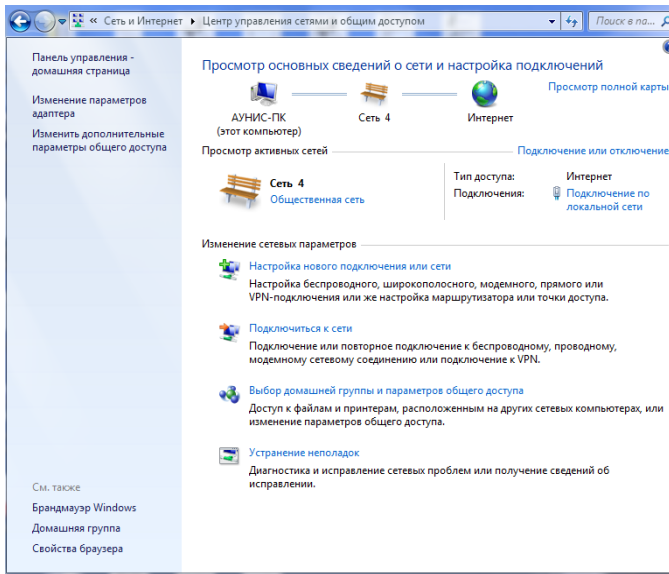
« Сеть и Интернет › Центр управления сетями и общим доступом

Поиск в па...

Панель управления - домашняя страница

Изменение параметров адаптера

Изменить дополнительные параметры общего доступа

Просмотр основных сведений о сети и настройка подключений

Просмотр полной карты

АУНИС-ПК (этот компьютер)

Сеть 4

Интернет

Просмотр активных сетей

Подключение или отключение

Сеть 4

Общественная сеть

Тип доступа: Интернет

Подключения: Подключение по локальной сети

Изменение сетевых параметров

Настройка нового подключения или сети

Настройка беспроводного, широкополосного, модемного, прямого или VPN-подключения или же настройка маршрутизатора или точки доступа.

Подключиться к сети

Подключение или повторное подключение к беспроводному, проводному, модемному сетевому соединению или подключение к VPN.

Выбор домашней группы и параметров общего доступа

Доступ к файлам и принтерам, расположенным на других сетевых компьютерах, или изменение параметров общего доступа.

Устранение неполадок

Диагностика и исправление сетевых проблем или получение сведений об исправлении.

См. также

Брандмауэр Windows

Домашняя группа

Свойства браузера